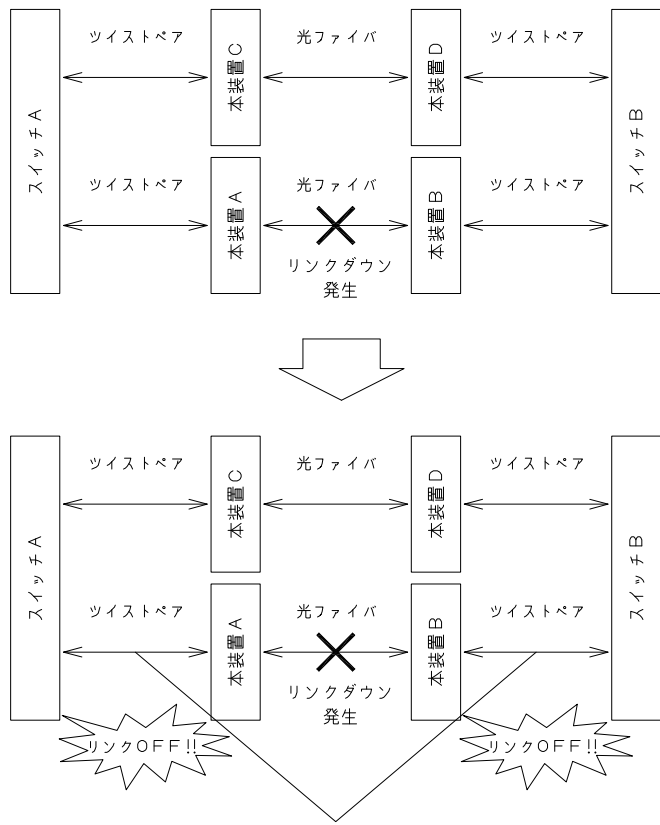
ツイストペア
光ファイバ
ツイストペア
スイッチA
本装置C
本装置D
スイッチB
ツイストペア
光ファイバ
ツイストペア
本装置A
本装置B
リンクダウン
発生

ツイストペア
光ファイバ
ツイストペア
スイッチA
本装置C
本装置D
スイッチB
ツイストペア
光ファイバ
ツイストペア
本装置A
本装置B
リンクダウン
発生
リンクOFF!!
リンクOFF!!